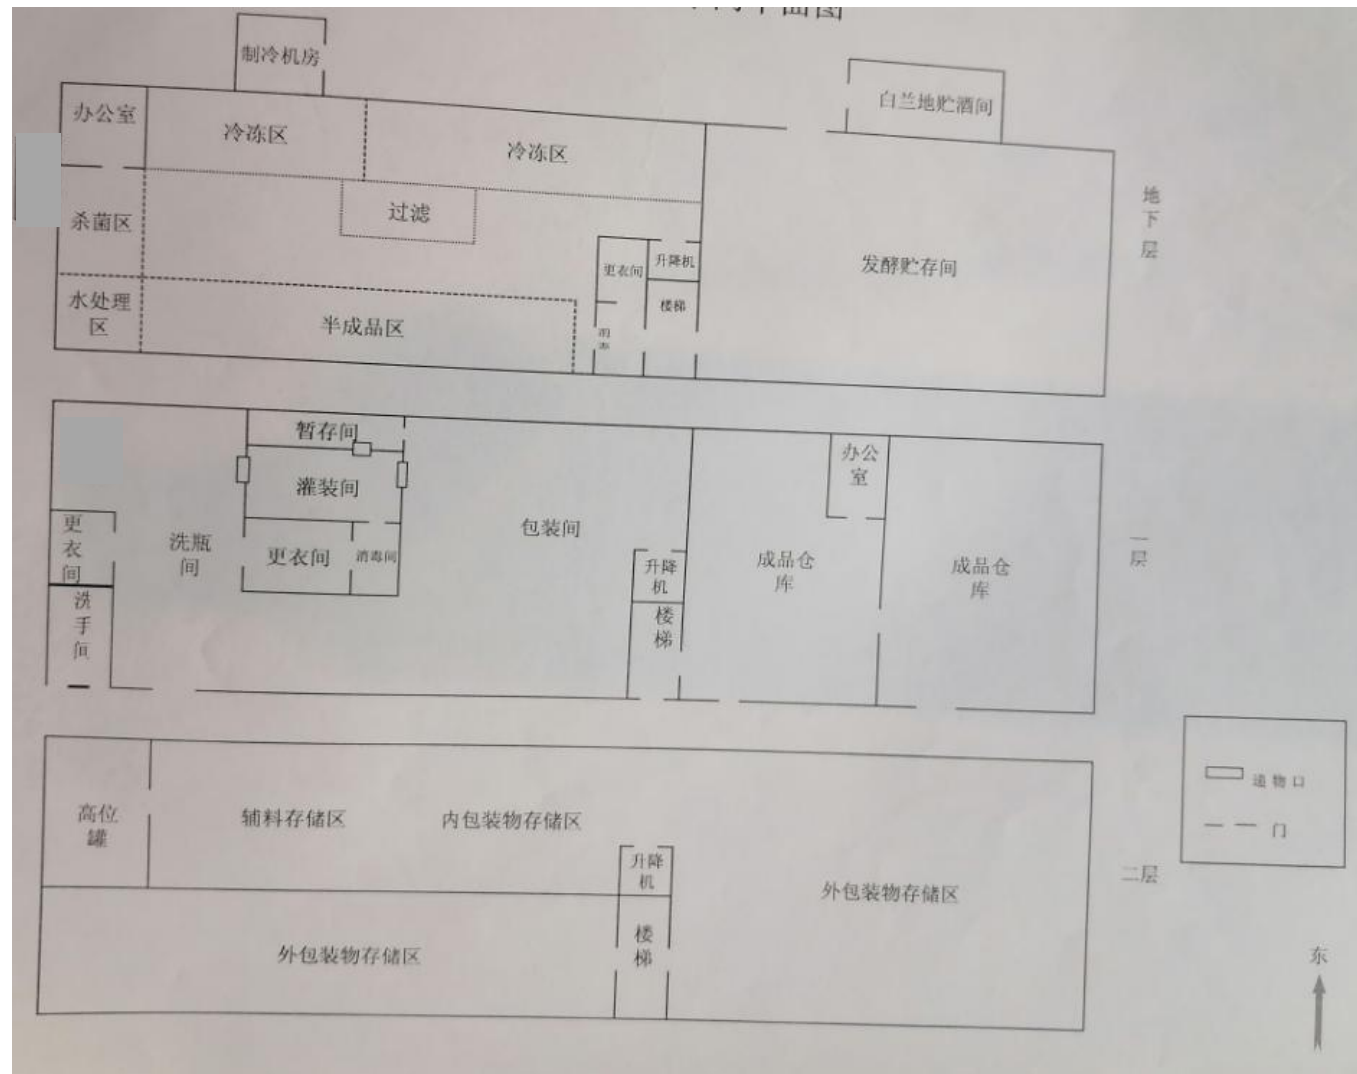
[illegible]平面图

制冷机房

办公室

冷冻区

冷冻区

白兰地贮酒间

杀菌区

过滤

地下层

更衣间

升降机

发酵贮存间

楼梯

水处理区

半成品区

消毒

暂存间

灌装间

办公室

更衣间

洗瓶间

包装间

更衣间

消毒间

升降机

成品仓库

成品仓库

一层

洗手间

楼梯

递物口

门

高位罐

辅料存储区

内包装物存储区

升降机

二层

外包装物存储区

外包装物存储区

楼梯

东